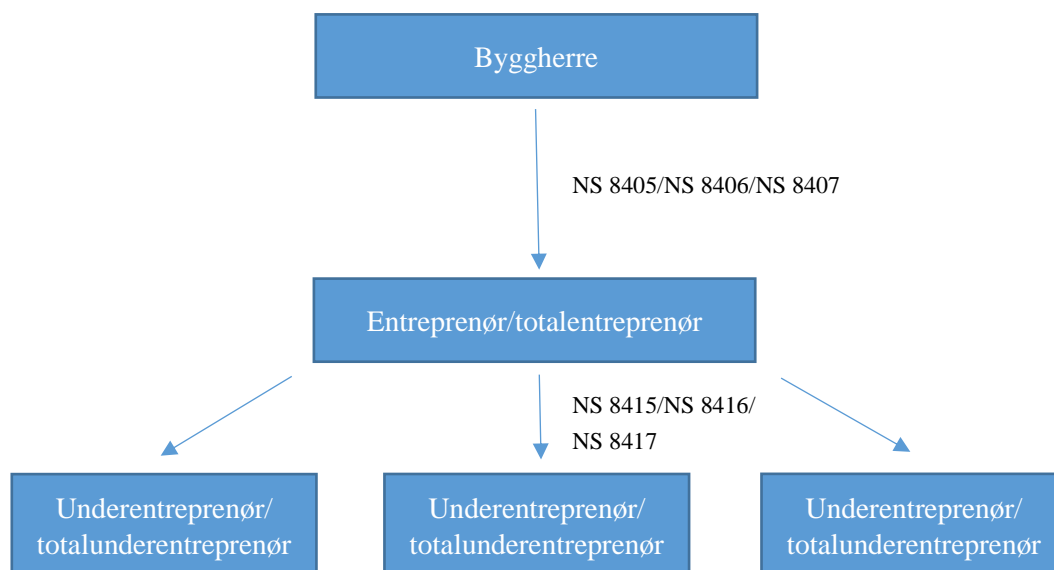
Byggherre

NS 8405/NS 8406/NS 8407

Entreprenør/totalentreprenør

NS 8415/NS 8416/
NS 8417

Underentreprenør/
totalunderentreprenør

Underentreprenør/
totalunderentreprenør

Underentreprenør/
totalunderentreprenør